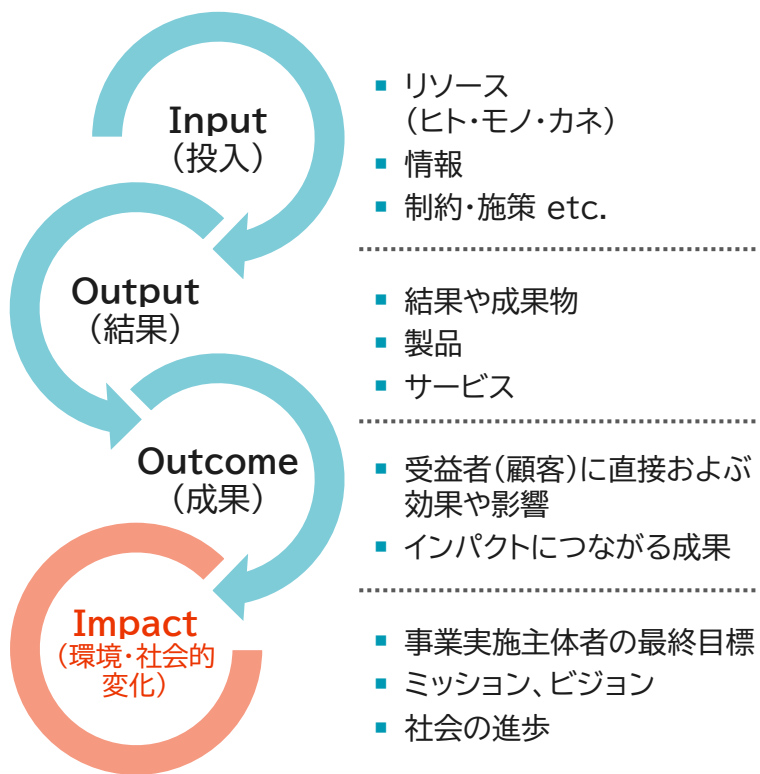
Input
（投入）

▪ リソース（ヒト・モノ・カネ）
▪ 情報
▪ 制約・施策 etc.

Output
（結果）

▪ 結果や成果物
▪ 製品
▪ サービス

Outcome
（成果）

▪ 受益者（顧客）に直接およぶ効果や影響
▪ インパクトにつながる成果

Impact
（環境・社会的変化）

▪ 事業実施主体者の最終目標
▪ ミッション、ビジョン
▪ 社会の進歩